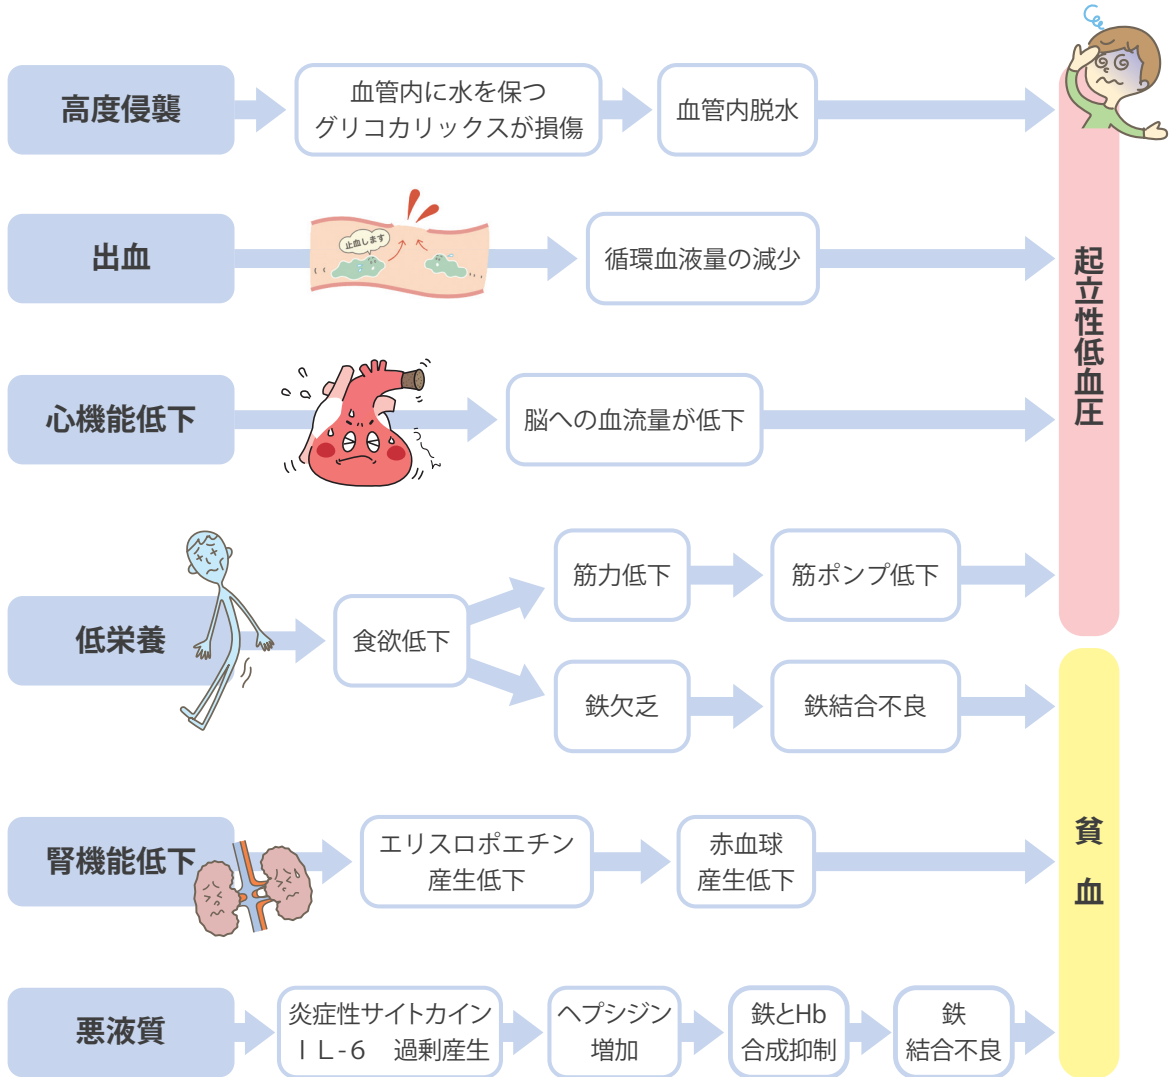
高度侵襲

血管内に水を保つグリコカリックスが損傷

血管内脱水

出血

止血します

循環血液量の減少

心機能低下

脳への血流量が低下

起立性低血圧

低栄養

食欲低下

筋力低下

筋ポンプ低下

鉄欠乏

鉄結合不良

腎機能低下

エリスロポエチン産生低下

赤血球産生低下

貧血

悪液質

炎症性サイトカイン
ＩＬ-６ 過剰産生

ヘプシジン増加

鉄とHb合成抑制

鉄結合不良